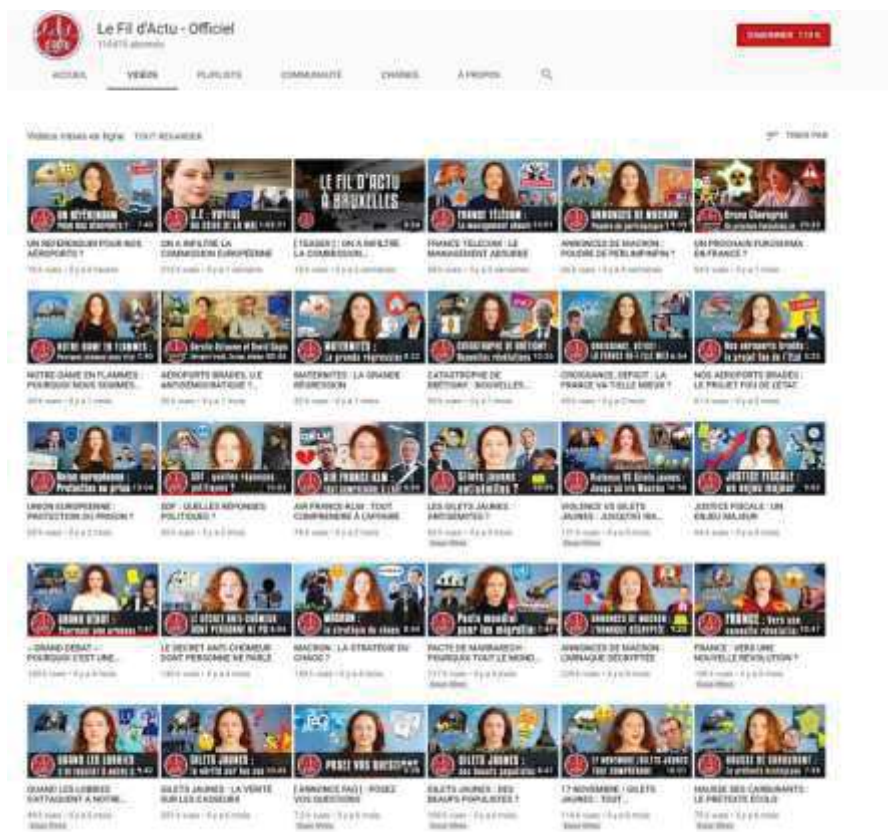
Le Fil d'Actu - Officiel

S'ABONNER

ACCUEIL VIDÉOS PLAYLISTS COMMUNAUTÉ CHAÎNES À PROPOS

Vidéos mises en ligne TOUT REGARDER

TRIER PAR

UN RÉFÉRENDUM POUR NOS AÉROPORTS ?

ON A INFILTRÉ LA COMMISSION EUROPÉENNE

[TEASER] ON A INFILTRÉ LA COMMISSION...

FRANCE TÉLÉCOM : LE MANAGEMENT ABSURDE

ANNONCES DE MACRON : POUDRE DE PERLIMPINPIN ?

UN PROCHAIN FUKUSHIMA EN FRANCE ?

NOTRE-DAME EN FLAMMES : POURQUOI NOUS SOMMES...

AÉROPORTS BRADÉS, LE ANTIDÉMOCRATIQUE ?

MATERNITÉS : LA GRANDE RÉGRESSION

CATASTROPHE DE BRÉTIGNY : NOUVELLES...

CROISSANCE, DÉFICIT : LA FRANCE VA-T-ELLE MIEUX ?

NOS AÉROPORTS BRADÉS : LE PROJET FOU DE L'ÉTAT

UNION EUROPÉENNE : PROTECTION OU PRISON ?

EDF : QUELLES RÉPONSES POLITIQUES ?

AIR FRANCE-KLM : TOUT COMPRENDRE À L'AFFAIRE

LES GILETS JAUNES ANTISÉMITES ?

VIOLENCE VS GILETS JAUNES : JUSQU'OÙ IRA...

JUSTICE FISCALE : UN ENJEU MAJEUR

« GRAND DÉBAT » : POURQUOI C'EST UNE...

LE DÉCRET ANTI-CHÔMEUR DONT PERSONNE NE PARLE

MACRON : LA STRATÉGIE DU CHAOS ?

PACTE DE MARRAKECH : POURQUOI TOUT LE MONDE...

ANNONCES DE MACRON : CARNAGE DÉCRYPTÉE

FRANCE : VERS UNE NOUVELLE RÉVOLUTION ?

QUAND LES LOBBIES S'ATTAQUENT À NOTRE...

GILETS JAUNES : LA VÉRITÉ SUR LES CASSEURS

[ANNONCE FAQ] POSEZ VOS QUESTIONS

GILETS JAUNES : DES BEAUFS POPULISTES ?

17 NOVEMBRE : GILETS JAUNES : TOUT...

HAUSSE DES CARBURANTS : LE PRÉTEXTE ÉCOLO